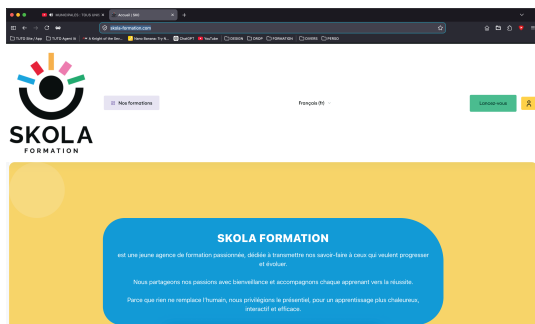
MANIFESTA(3) - TOUS LES... ×
Accueil | SKO ×
+

skola-formation.com

TUTO Site / App
TUTO Agent IA
A Knight of the Sev...
Llama Banana: Try N...
ChatGPT
YouTube
DESIGN
DROP
FORMATION
COVERS
FERGO

SKOLA
FORMATION

Nos formations

Français (fr)

Connectez-vous

SKOLA FORMATION

est une jeune agence de formation passionnée, dédiée à transmettre nos savoir-faire à ceux qui veulent progresser et évoluer.

Nous partageons nos passions avec bienveillance et accompagnons chaque apprenant vers la réussite.

Parce que rien ne remplace l'humain, nous privilégions le présentiel, pour un apprentissage plus chaleureux, interactif et efficace.